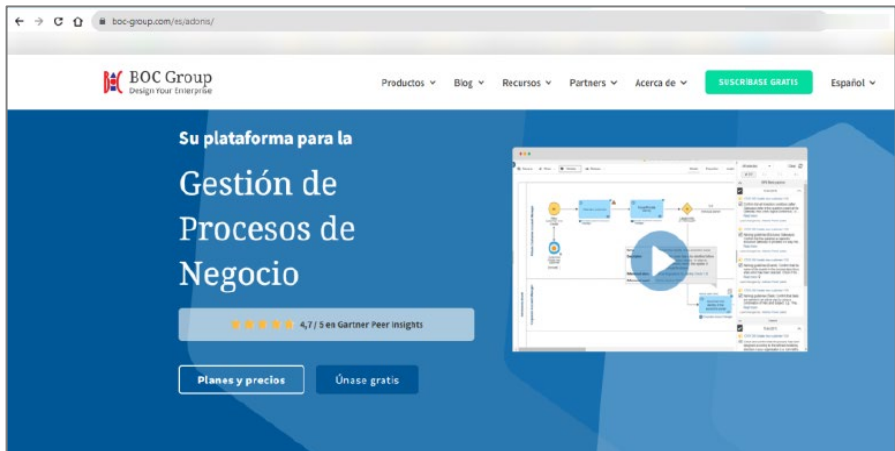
boc-group.com/es/adonis/

BOC Group
Design Your Enterprise

Productos Blog Recursos Partners Acerca de SUSCRÍBASE GRATIS Español

Su plataforma para la

Gestión de Procesos de Negocio

4,7 / 5 en Gartner Peer Insights

Planes y precios

Únase gratis